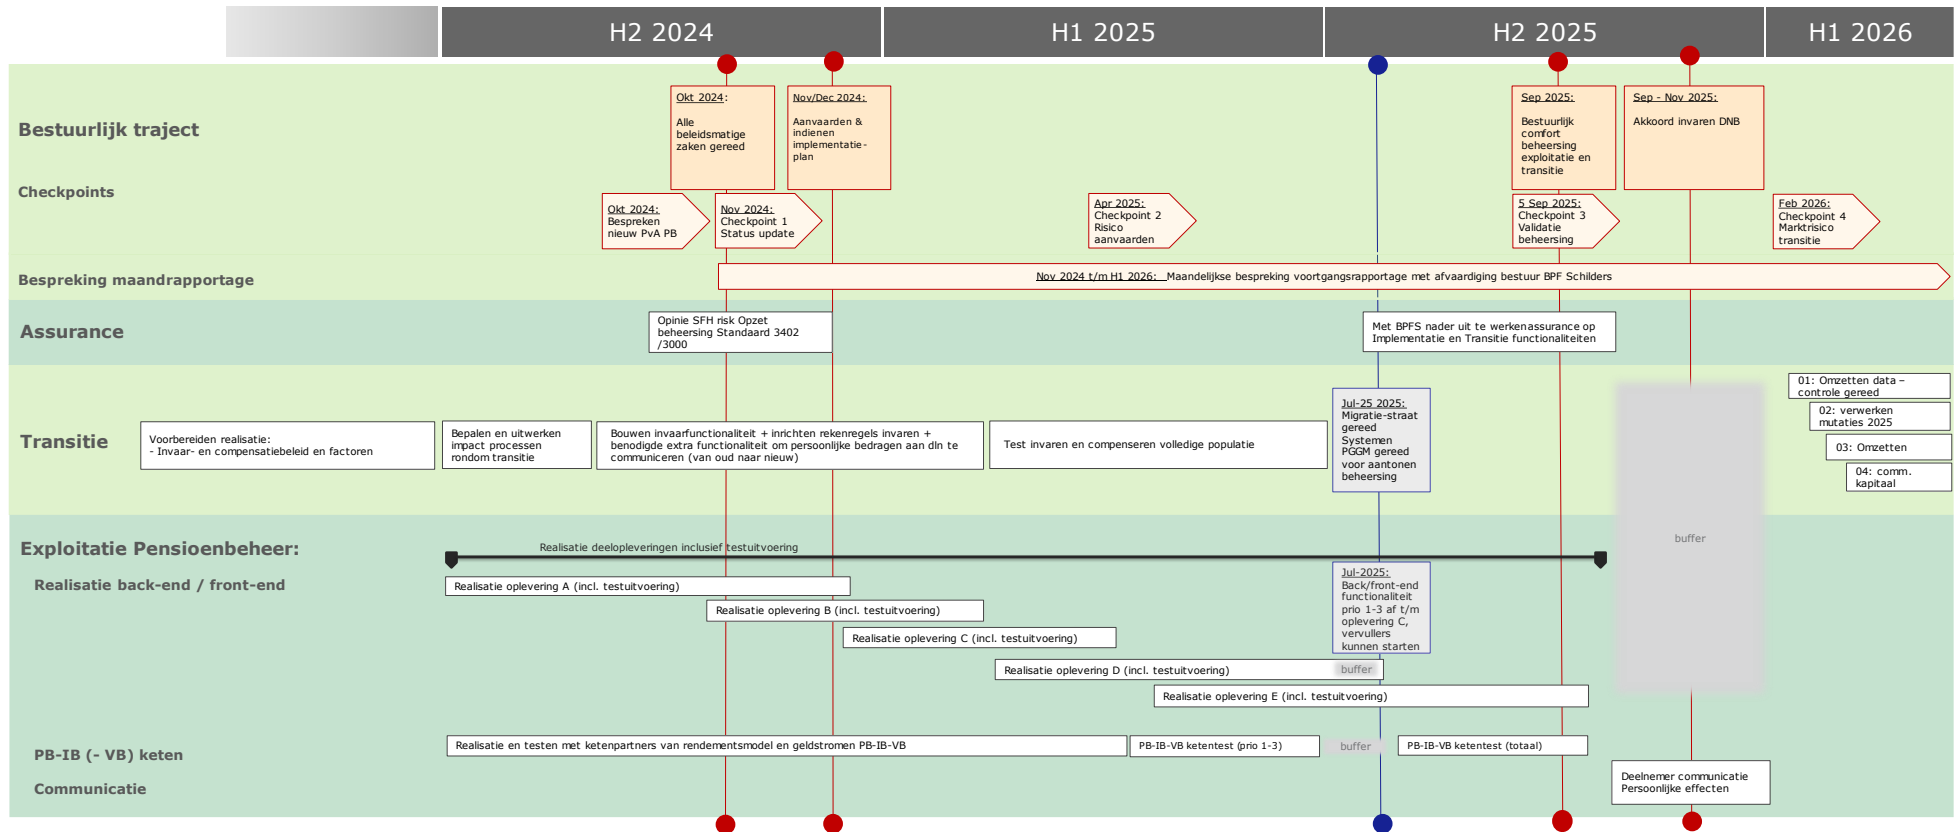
H2 2024

H1 2025

H2 2025

H1 2026

Bestuurlijk traject

Okt 2024:
Alle beleidsmatige zaken gereed

Nov/Dec 2024:
Aanvaarden & indienen implementatie-plan

Sep 2025:
Bestuurlijk comfort beheersing exploitatie en transitie

Sep - Nov 2025:
Akkoord invaren DNB

Checkpoints

Okt 2024:
Bespreken nieuw PvA PB

Nov 2024:
Checkpoint 1
Status update

Apr 2025:
Checkpoint 2
Risico aanvaarden

5 Sep 2025:
Checkpoint 3
Validatie beheersing

Feb 2026:
Checkpoint 4
Marktrisico transitie

Bespreking maandrapportage

Nov 2024 t/m H1 2026: Maandelijkse bespreking voortgangsrapportage met afvaardiging bestuur BPF Schilders

Assurance

Opinie SFH risk Opzet beheersing Standaard 3402 /3000

Met BPFS nader uit te werkenassurance op Implementatie en Transitie functionaliteiten

Transitie

Voorbereiden realisatie:
- Invaar- en compensatiebeleid en factoren

Bepalen en uitwerken impact processen rondom transitie

Bouwen invaarfunctionaliteit + inrichten rekenregels invaren + benodigde extra functionaliteit om persoonlijke bedragen aan dln te communiceren (van oud naar nieuw)

Test invaren en compenseren volledige populatie

Jul-25 2025:
Migratie-straat gereed
Systemen PGGM gereed voor aantonen beheersing

01: Omzetten data – controle gereed

02: verwerken mutaties 2025

03: Omzetten

04: comm. kapitaal

buffer

Exploitatie Pensioenbeheer:

Realisatie deelopleveringen inclusief testuitvoering

Realisatie back-end / front-end

Realisatie oplevering A (incl. testuitvoering)

Realisatie oplevering B (incl. testuitvoering)

Realisatie oplevering C (incl. testuitvoering)

Realisatie oplevering D (incl. testuitvoering)

buffer

Realisatie oplevering E (incl. testuitvoering)

Jul-2025:
Back/front-end functionaliteit prio 1-3 af t/m oplevering C, vervullers kunnen starten

PB-IB (- VB) keten

Realisatie en testen met ketenpartners van rendementsmodel en geldstromen PB-IB-VB

PB-IB-VB ketentest (prio 1-3)

buffer

PB-IB-VB ketentest (totaal)

Communicatie

Deelnemer communicatie
Persoonlijke effecten